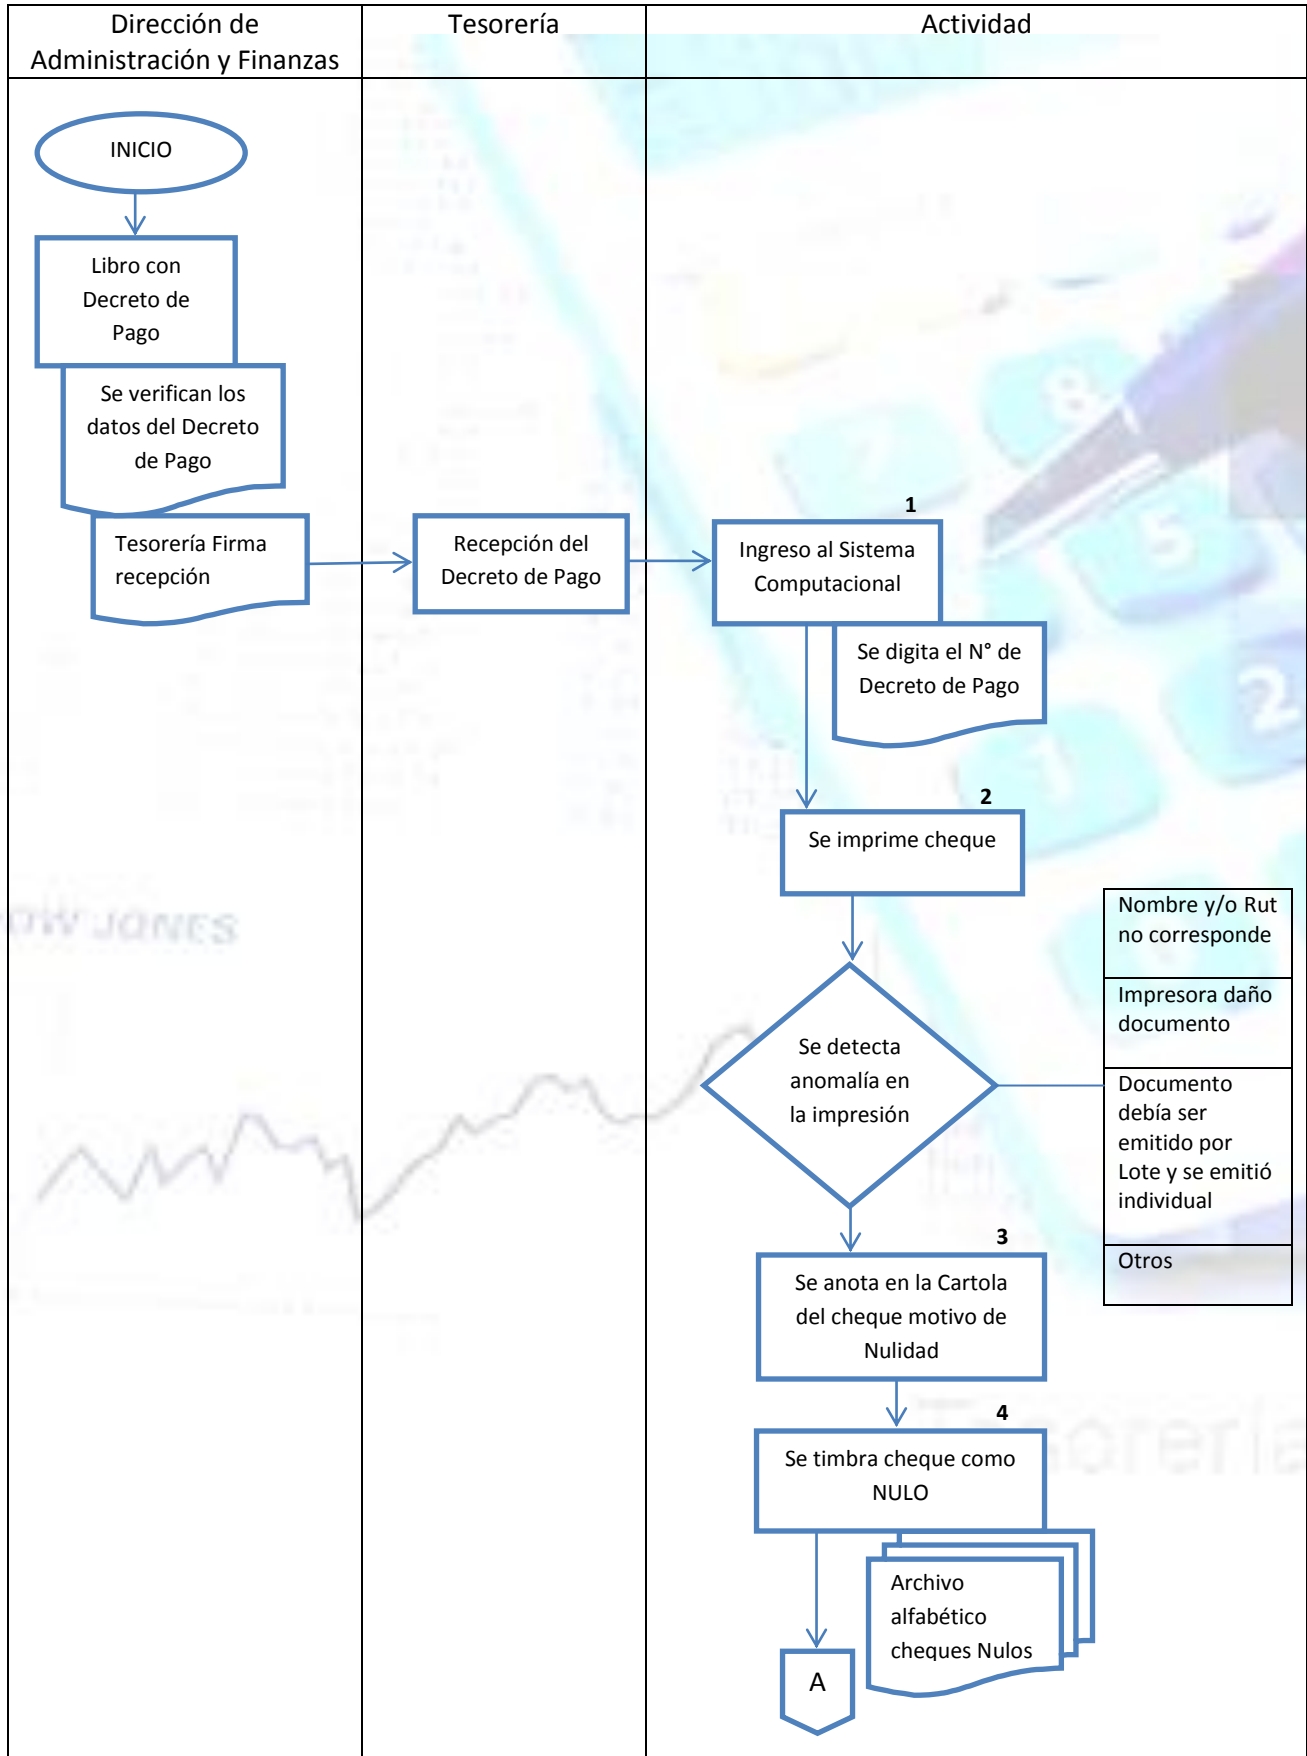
| Dirección de Administración y Finanzas | Tesorería | Actividad |
|---|---|---|

INICIO

Libro con Decreto de Pago

Se verifican los datos del Decreto de Pago

Tesorería Firma recepción

Recepción del Decreto de Pago

1

Ingreso al Sistema Computacional

Se digita el N° de Decreto de Pago

2

Se imprime cheque

Se detecta anomalía en la impresión

Nombre y/o Rut no corresponde

Impresora daño documento

Documento debía ser emitido por Lote y se emitió individual

Otros

3

Se anota en la Cartola del cheque motivo de Nulidad

4

Se timbra cheque como NULO

Archivo alfabético cheques Nulos

A

OW JONES

Tesorería